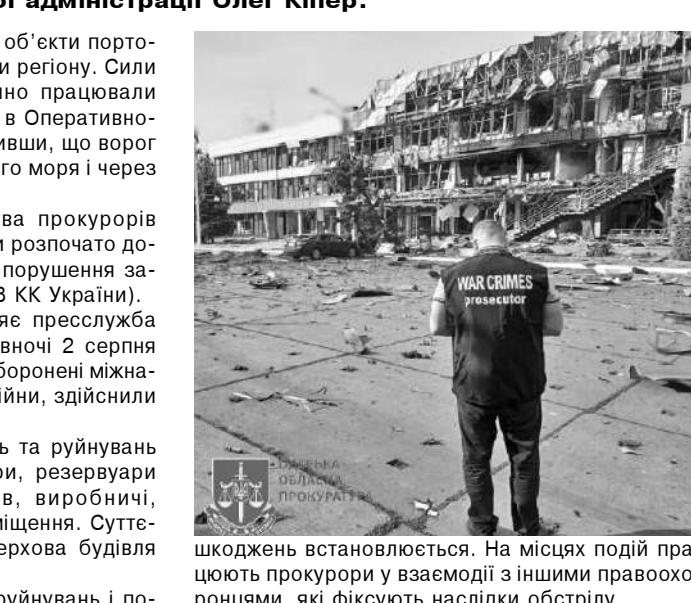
ої адміністрації Олег Кіпер.

об'єкти порто- и регіону. Сили вно працювали в Оперативно- ивши, що ворог го моря і через

ва прокурорів и розпочато до- порушення за- 8 КК України).
яє пресслужба вночі 2 серпня боронені міжна- йни, здійснили

ь та руйнувань ри, резервуари в, виробничі, міщення. Суттє- ерхова будівля

руйнувань і по-

WAR CRIMES prosecutor

ОДЕСЬКА ОБЛАСНА ПРОКУРАТУРА

шкоджень встановлюється. На місцях подій пра- цюють прокурори у взаємодії з іншими правоохо- ронцями, які фіксують наслідки обстрілу.